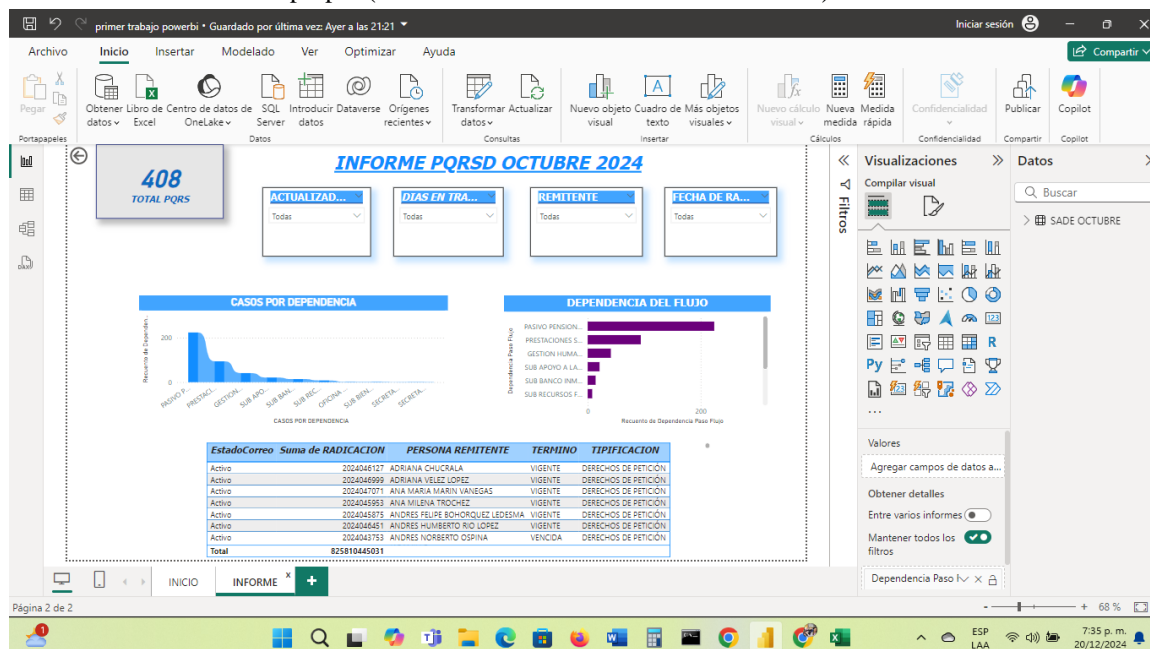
primer trabajo powerbi • Guardado por última vez: Ayer a las 21:21
Iniciar sesión
Archivo Inicio Insertar Modelado Ver Optimizar Ayuda
Compartir
Pegar
Portapapeles
Obtener datos
Libro de Excel
Centro de datos de OneLake
SQL Server
Introducir datos
Dataverse
Orígenes recientes
Datos
Transformar datos
Actualizar
Consultas
Nuevo objeto visual
Cuadro de texto
Más objetos visuales
Insertar
Nuevo cálculo visual
Nueva medida
Medida rápida
Cálculos
Confidencialidad
Confidencialidad
Publicar
Compartir
Copilot
Copilot

408
TOTAL PQRS

INFORME PQRSD OCTUBRE 2024

| ACTUALIZAD... | DIAS EN TRA... | REMITENTE | FECHA DE RA... |
|---|---|---|---|
| Todas | Todas | Todas | Todas |

CASOS POR DEPENDENCIA
200
0
Recuento de Dependen...
PASIVO P... PRESTACI... GESTION... SUB APO... SUB BAN... SUB REC... OFICINA... SUB BEN... SECRETA... SECRETA...
CASOS POR DEPENDENCIA

DEPENDENCIA DEL FLUJO
PASIVO PENSION...
PRESTACIONES S...
GESTION HUMA...
SUB APOYO A LA...
SUB BANCO INM...
SUB RECURSOS F...
Dependencia Paso Flujo
0 200
Recuento de Dependencia Paso Flujo

| EstadoCorreo | Suma de RADICACION | PERSONA REMITENTE | TERMINO | TIPIFICACION |
|---|---|---|---|---|
| Activo | 2024046127 | ADRIANA CHUCRALA | VIGENTE | DERECHOS DE PETICIÓN |
| Activo | 2024046999 | ADRIANA VELEZ LOPEZ | VIGENTE | DERECHOS DE PETICIÓN |
| Activo | 2024047071 | ANA MARIA MARIN VANEGAS | VIGENTE | DERECHOS DE PETICIÓN |
| Activo | 2024045953 | ANA MILENA TROCHEZ | VIGENTE | DERECHOS DE PETICIÓN |
| Activo | 2024045875 | ANDRES FELIPE BOHORQUEZ LEDESMA | VIGENTE | DERECHOS DE PETICIÓN |
| Activo | 2024046451 | ANDRES HUMBERTO RIO LOPEZ | VIGENTE | DERECHOS DE PETICIÓN |
| Activo | 2024043753 | ANDRES NORBERTO OSPINA | VENCIDA | DERECHOS DE PETICIÓN |
| Total | 825810445031 | | | |

Filtros
Visualizaciones
Compilar visual
R
Py
...
Valores
Agregar campos de datos a...
Obtener detalles
Entre varios informes
Mantener todos los filtros
Dependencia Paso
Datos
Buscar
SADE OCTUBRE
INICIO INFORME +
Página 2 de 2
68 %
ESP LAA
7:35 p. m.
20/12/2024